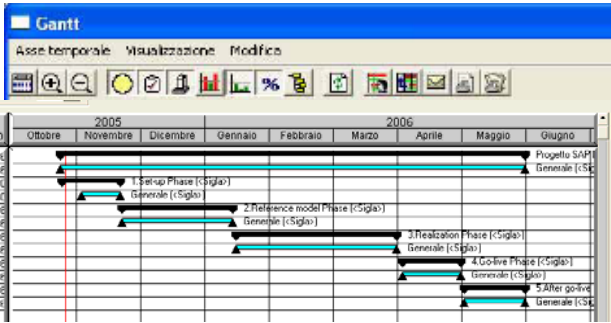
Gantt

Asse temporale Visualizzazione Modifica

%

| 2005 | | | 2006 | | | | | |
|---|---|---|---|---|---|---|---|---|
| Ottobre | Novembre | Dicembre | Gennaio | Febbraio | Marzo | Aprile | Maggio | Giugno |

Progetto SAP

Generale (<Sig

1.Set-up Phase (<Sigla>)

Generale (<Sigla>)

2.Reference model Phase (<Sigla>)

Generale (<Sigla>)

3.Realization Phase (<Sigla>)

Generale (<Sigla>)

4.Go-live Phase (<Sigla>)

Generale (<Sigla>)

5.After go-live

Generale (<Sig